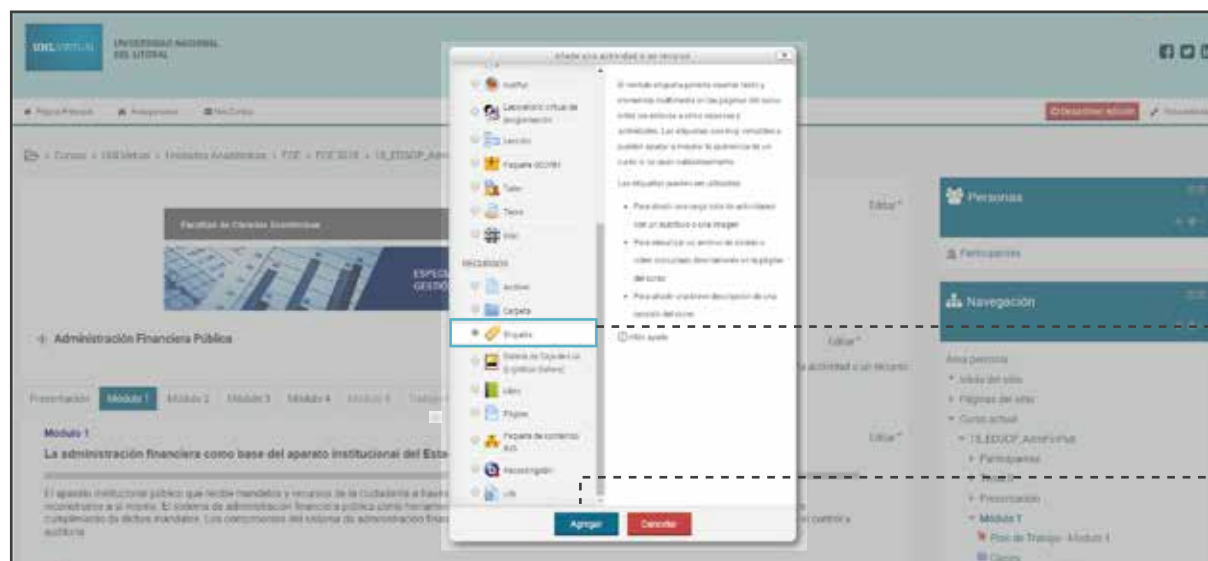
UNL VIRTUAL UNIVERSIDAD NACIONAL DEL LITORAL

Página Principal Preferencias Mis Cursos

Desactivar edición

Cursos > UNLVirtual > Unidades Académicas > FCE > FCE 2018 > 13_EDGOP_Adm

Añade una actividad o un recurso

Hotpot

Laboratorio virtual de programación

Lección

Paquete SCORM

Taller

Tarea

Wiki

RECURSOS

Archivo

Carpeta

Etiqueta

Galería de Cajas de Luz (Lightbox Gallery)

Libro

Página

Paquete de contenido IMS

Recopilación

URL

El recurso etiqueta permite insertar texto y elementos multimedia en las páginas del curso entre los enlaces a otros recursos y actividades. Las etiquetas son muy versátiles y pueden ayudar a mejorar la apariencia de un curso si se usan cuidadosamente.

Las etiquetas pueden ser utilizadas:

• Para dividir una larga lista de actividades con un subtítulo o una imagen

• Para visualizar un archivo de sonido o vídeo incrustado directamente en la página del curso

• Para añadir una breve descripción de una sección del curso

Más ayuda

Agregar Cancelar

Facultad de Ciencias Económicas

ESPEC GESTIÓ

Editar

Administración Financiera Pública

Presentación Módulo 1 Módulo 2 Módulo 3 Módulo 4 Módulo 5

Módulo 1

La administración financiera como base del aparato institucional del Esta

El aparato institucional público que recibe mandatos y recursos de la ciudadanía a través ... reconstruirse a sí mismo. El sistema de administración financiera pública como herramienta ... cumplimiento de dichos mandatos. Los componentes del sistema de administración finan... auditoría

actividad o un recurso

Personas

Participantes

Navegación

Área personal

Inicio del sitio

Páginas del sitio

Curso actual

13_EDGOP_AdmFinPub

Participantes

Presentación

Módulo 1

Plan de Trabajo - Módulo 1